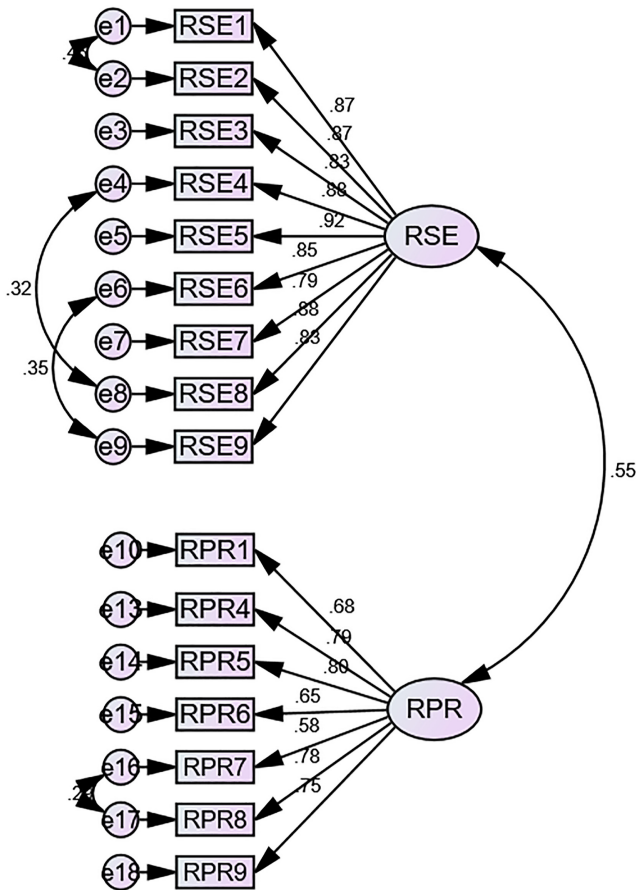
e1 RSE1
e2 RSE2
e3 RSE3
e4 RSE4
e5 RSE5
e6 RSE6
e7 RSE7
e8 RSE8
e9 RSE9
.4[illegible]
.32
.35
.87
.87
.83
.88
.92
.85
.79
.88
.83
RSE
.55
e10 RPR1
e13 RPR4
e14 RPR5
e15 RPR6
e16 RPR7
e17 RPR8
e18 RPR9
.2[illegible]
.68
.79
.80
.65
.58
.78
.75
RPR